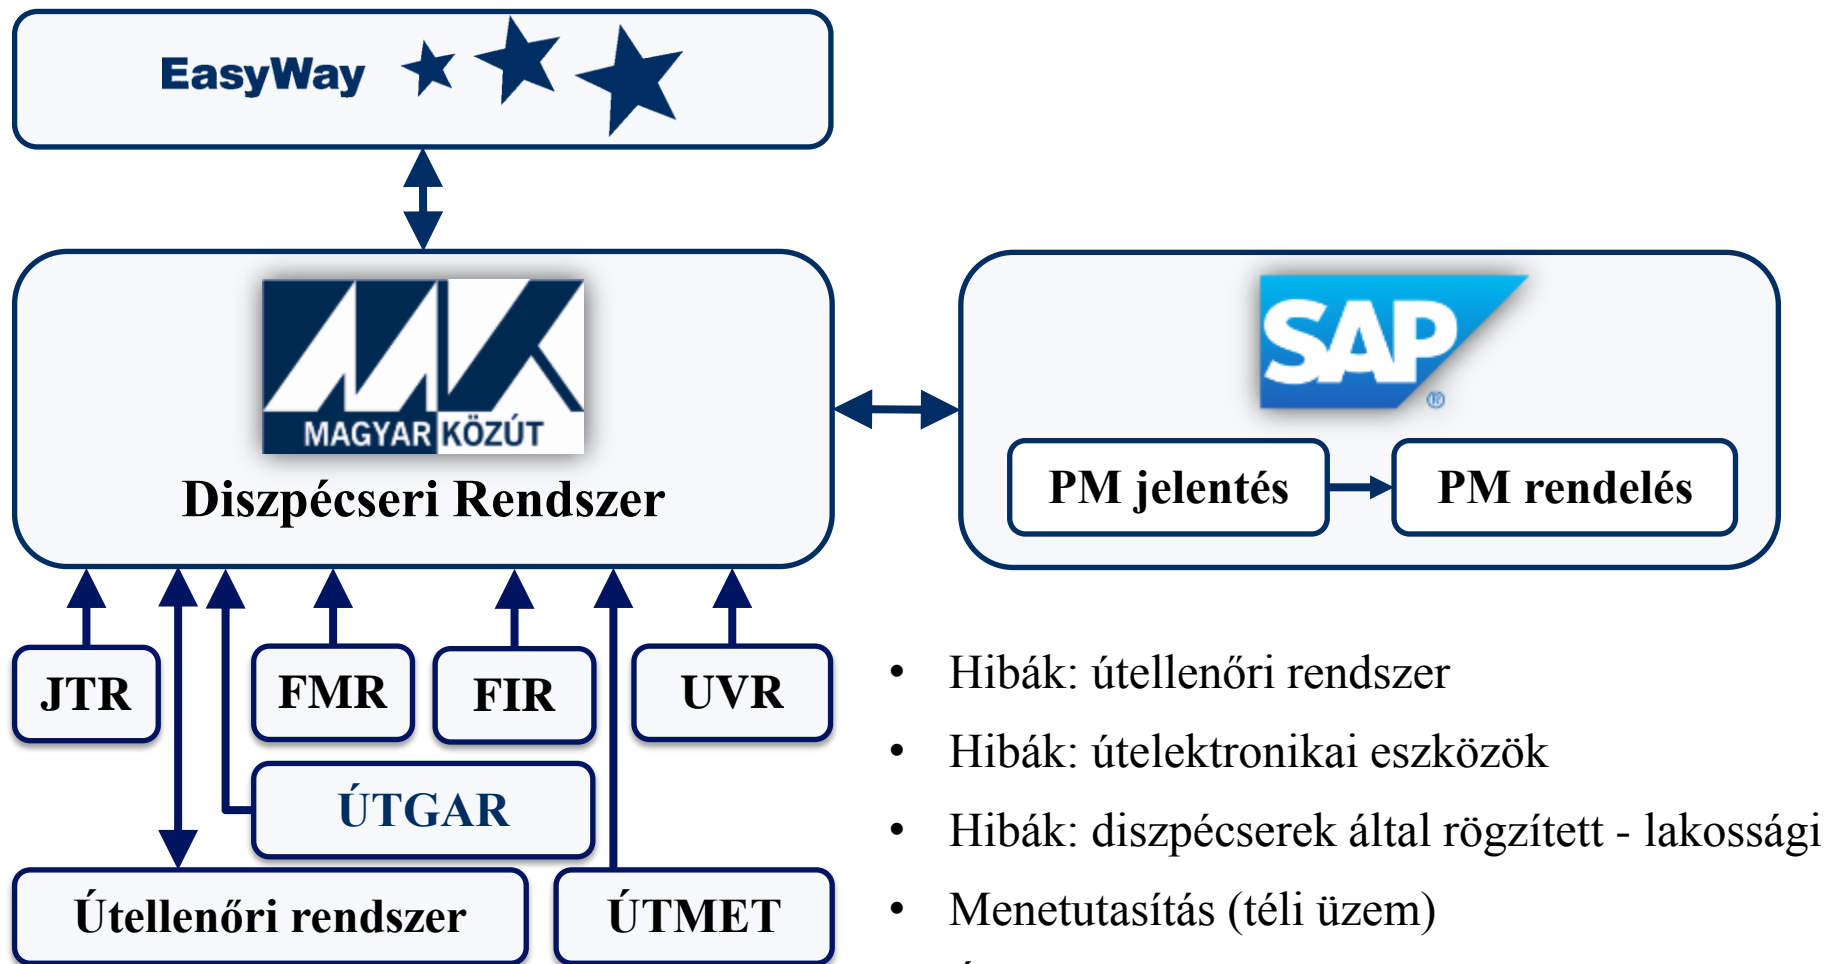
EasyWay

MAGYAR KÖZÚT

Diszpécseri Rendszer

SAP

PM jelentés

PM rendelés

JTR

FMR

FIR

UVR

ÚTGAR

Útellenőri rendszer

ÚTMET

- Hibák: útellenőri rendszer
- Hibák: útelektronikai eszközök
- Hibák: diszpécserek által rögzített - lakossági
- Menetutasítás (téli üzem)